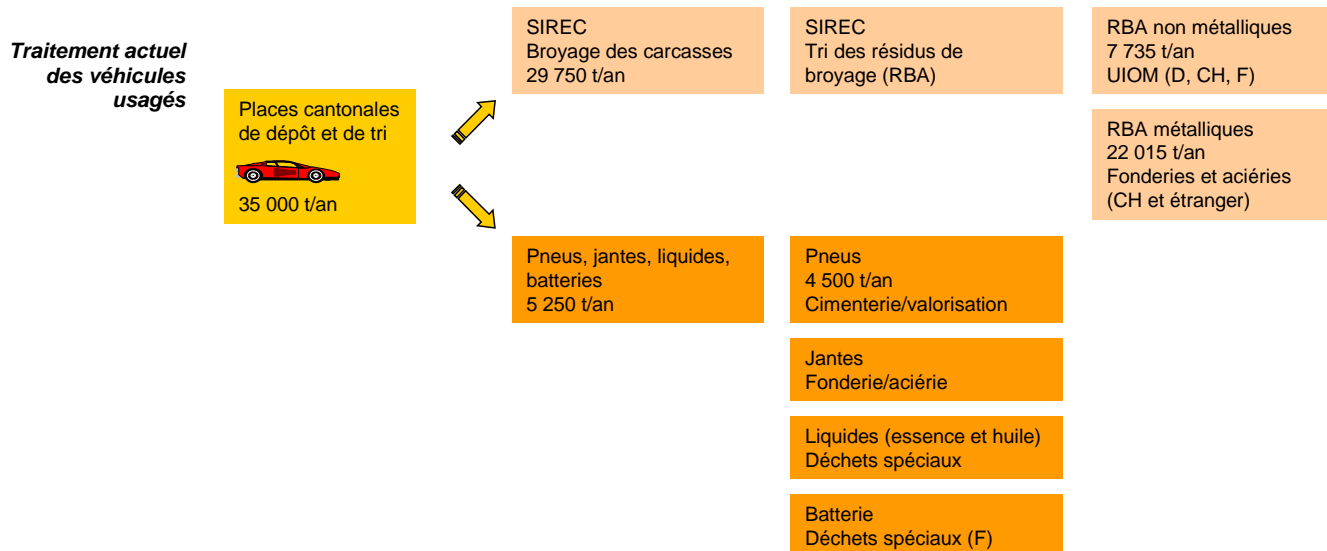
Traitement actuel des véhicules usagés

Places cantonales de dépôt et de tri

35 000 t/an

SIREC
Broyage des carcasses
29 750 t/an

SIREC
Tri des résidus de broyage (RBA)

RBA non métalliques
7 735 t/an
UIOM (D, CH, F)

RBA métalliques
22 015 t/an
Fonderies et aciéries (CH et étranger)

Pneus, jantes, liquides, batteries
5 250 t/an

Pneus
4 500 t/an
Cimenterie/valorisation

Jantes
Fonderie/aciérie

Liquides (essence et huile)
Déchets spéciaux

Batterie
Déchets spéciaux (F)